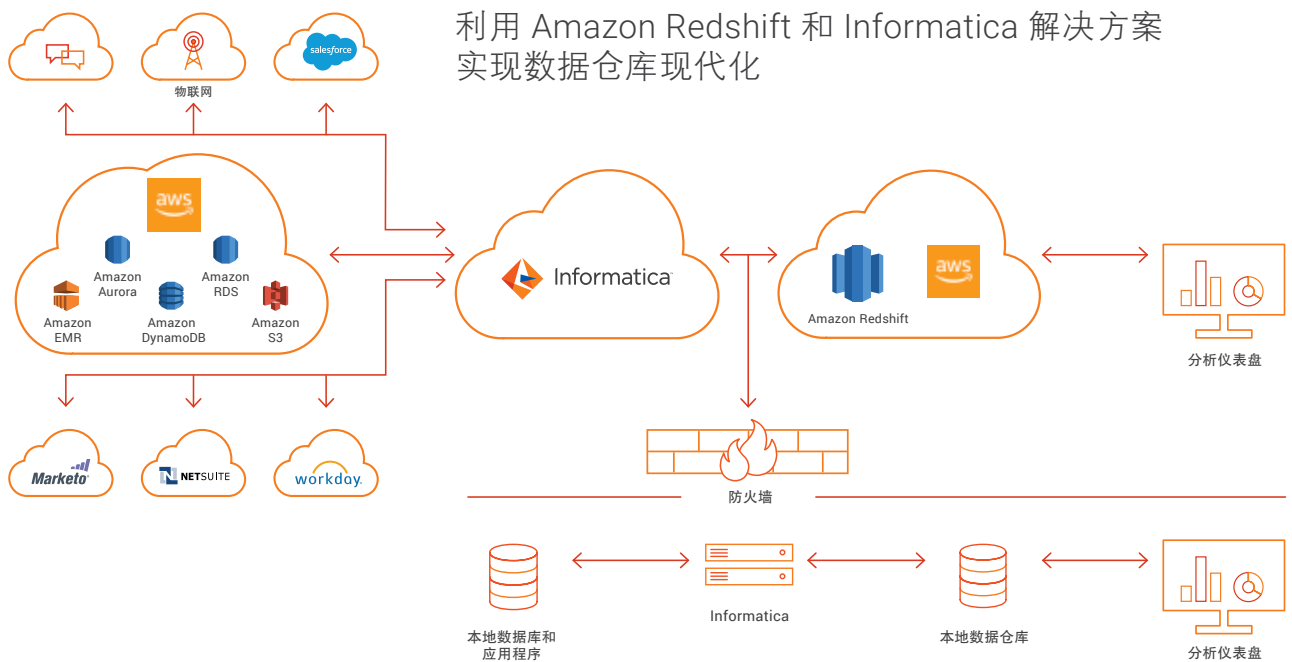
利用 Amazon Redshift 和 Informatica 解决方案实现数据仓库现代化

salesforce

物联网

aws

Amazon Aurora

Amazon RDS

Amazon EMR

Amazon DynamoDB

Amazon S3

Informatica

aws

Amazon Redshift

分析仪表盘

Marketo

NETSUITE

workday.

防火墙

本地数据库和应用程序

Informatica

本地数据仓库

分析仪表盘